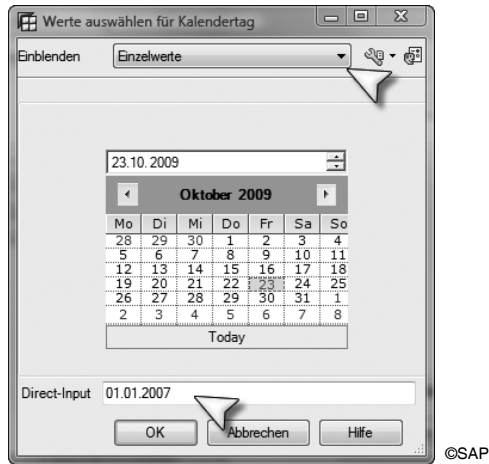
Werte auswählen für Kalendertag

Einblenden Einzelwerte

23.10.2009

Oktober 2009

| Mo | Di | Mi | Do | Fr | Sa | So |
|---|---|---|---|---|---|---|
| 28 | 29 | 30 | 1 | 2 | 3 | 4 |
| 5 | 6 | 7 | 8 | 9 | 10 | 11 |
| 12 | 13 | 14 | 15 | 16 | 17 | 18 |
| 19 | 20 | 21 | 22 | 23 | 24 | 25 |
| 26 | 27 | 28 | 29 | 30 | 31 | 1 |
| 2 | 3 | 4 | 5 | 6 | 7 | 8 |

Today

Direct-Input 01.01.2007

OK Abbrechen Hilfe

©SAP